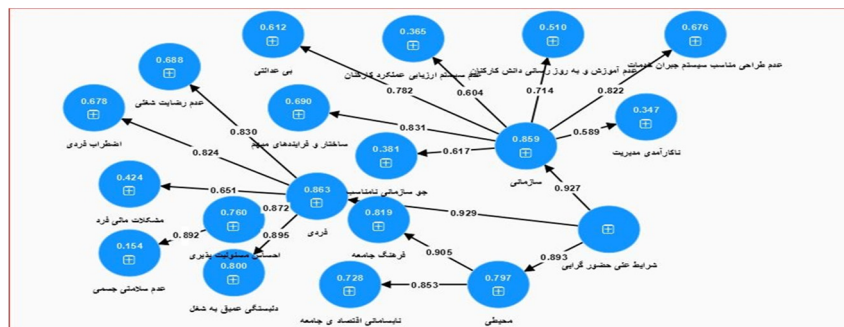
0.612
بی عدالتی

0.365
عدم سیستم ارزیابی عملکرد کارکنان

0.510
عدم آموزش و به روز رسانی دانش کارکنان

0.676
عدم طراحی مناسب سیستم جبران خدمات

0.688
عدم رضایت شغلی

0.678
اضطراب فردی

0.690
ساختار و فرایندهای مبهم

0.381
جو سازمانی نامناسب

0.859
سازمانی

0.347
ناکارآمدی مدیریت

0.424
مشکلات مالی فرد

0.863
فردی

0.760
احساس مسئولیت پذیری

0.154
عدم سلامتی جسمی

0.800
دلبستگی عمیق به شغل

0.819
فرهنگ جامعه

0.728
نابسامانی اقتصادی جامعه

0.797
محیطی

شرایط علی حضور گرایی

0.782
0.604
0.714
0.822
0.830
0.831
0.589
0.824
0.617
0.651
0.872
0.927
0.892
0.895
0.929
0.905
0.893
0.853